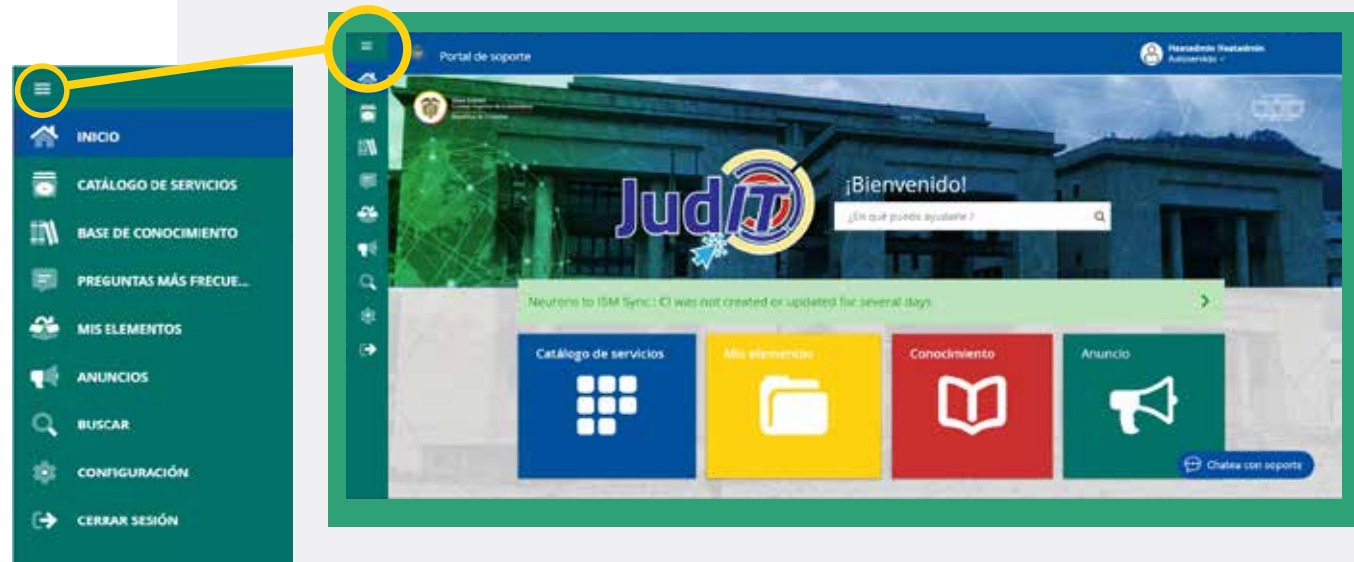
INICIO
CATÁLOGO DE SERVICIOS
BASE DE CONOCIMIENTO
PREGUNTAS MÁS FRECUE...
MIS ELEMENTOS
ANUNCIOS
BUSCAR
CONFIGURACIÓN
CERRAR SESIÓN

Portal de soporte
Heatadmin Heatadmin
Autoservicio

JudIT
¡Bienvenido!
¿En qué puedo ayudarle ?
Neurons to ISM Sync : CI was not created or updated for several days
Catálogo de servicios
Mis elementos
Conocimiento
Anuncio
Chatea con soporte